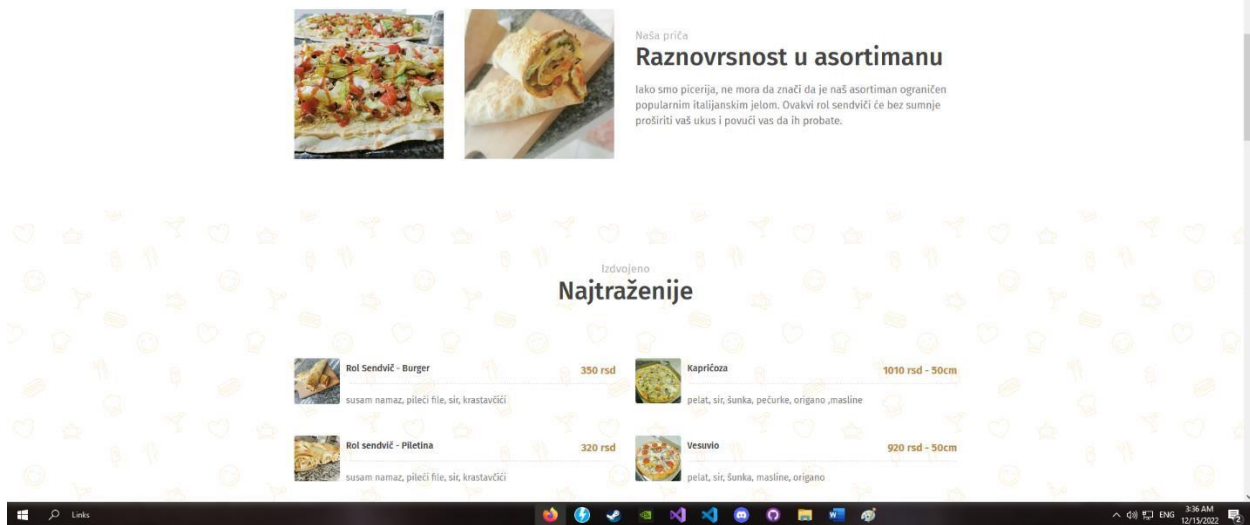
Naša priča
Raznovrsnost u asortimanu

Iako smo picerija, ne mora da znači da je naš asortiman ograničen popularnim italijanskim jelom. Ovakvi rol sendviči će bez sumnje proširiti vaš ukus i povući vas da ih probate.

Izdvojeno
Najtraženije

| | | | |
|---|---|---|---|
| Rol Sendvič - Burger | 350 rsd | Kaprićoza | 1010 rsd - 50cm |
| susam namaz, pileći file, sir, krastavčići | | pelat, sir, šunka, pečurke, origano ,masline | |
| Rol sendvič - Piletina | 320 rsd | Vesuvio | 920 rsd - 50cm |
| susam namaz, pileći file, sir, krastavčići | | pelat, sir, šunka, masline, origano | |

Links
ENG 3:36 AM 12/15/2022